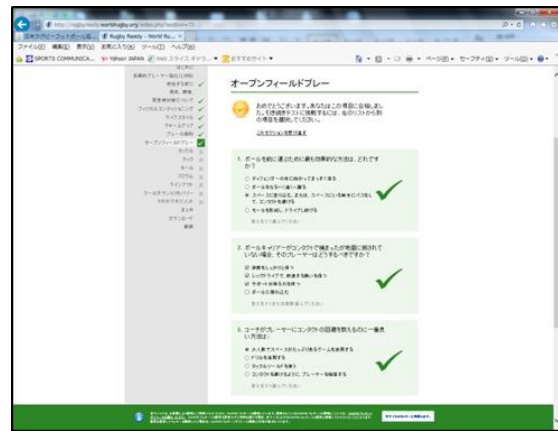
http://rugbyready.worldrugby.org/index.php?section=

日本ラグビーフットボール協... Rugby Ready - World Ru...

ファイル(F) 編集(E) 表示(V) お気に入り(A) ツール(T) ヘルプ(H)

SPORTS COMMUNICA... Yahoo! JAPAN Web スライス ギャラ... おすすめサイト

ページ(P) セーフティ(S) ツール(O)

はじめに
長期的プレーヤー強化(LTPD)
競技する前に
用具、環境
安全性のについて
フィジカルコンディショニング
ライフスタイル
ウォームアップ
プレーの原則
オープンフィールドプレー
タックル
ラック
モール
スクラム
ラインアウト
ゲームのオフィシエイティング
スカウトとメディカル
まとめ
ダウンロード
最終

オープンフィールドプレー

おめでとうございます。あなたはこの項目に合格しました。引き続きテストに挑戦するには、左のリストから別の項目を選択してください。

このセクションを受け直す

1. ボールを前に運ぶために最も効果的な方法は、どれですか？

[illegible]
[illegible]
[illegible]
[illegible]

2. ボールキャリアーがコンタクトで捕まったが地面に倒されていない場合、そのプレーヤーはどうするべきですか？

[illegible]
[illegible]
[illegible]
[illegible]

3. コーチがプレーヤーにコンタクトの回避を教えるのに一番良い方法は

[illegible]
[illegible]
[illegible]
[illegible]

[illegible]